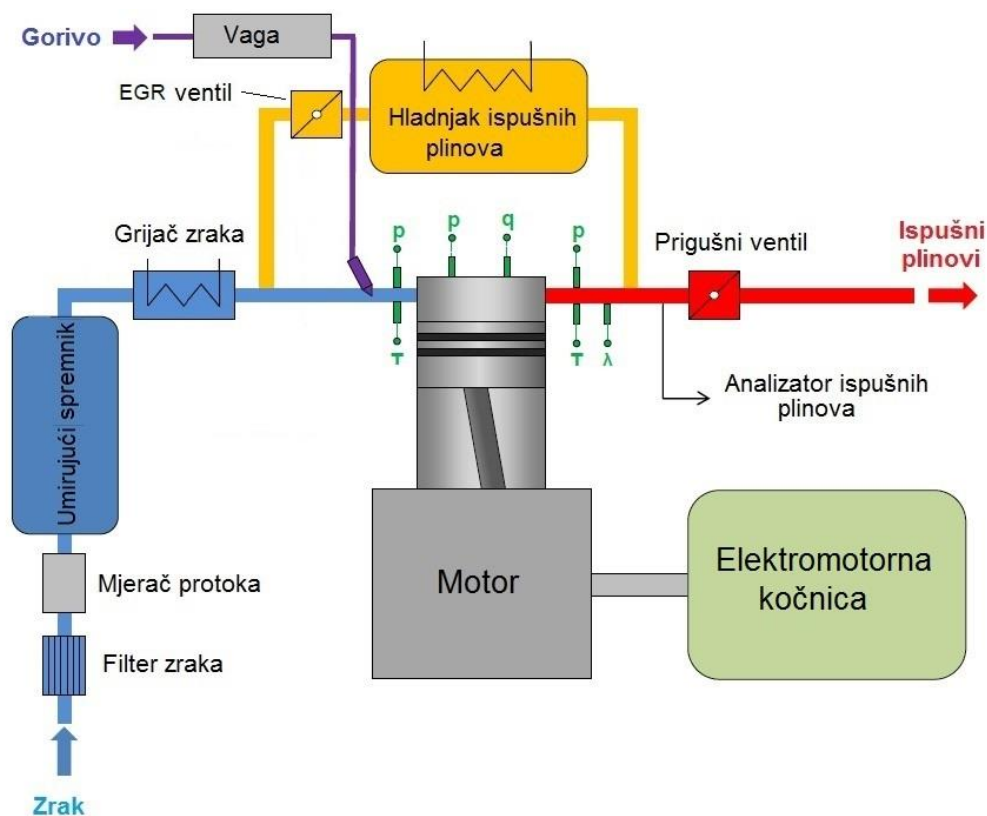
Gorivo
Vaga
EGR ventil
Hladnjak ispušnih plinova
Grijač zraka
p
p
q
p
Prigušni ventil
Ispušni plinovi
T
T
λ
Umirujući spremnik
Analizator ispušnih plinova
Motor
Elektromotorna kočnica
Mjerač protoka
Filter zraka
Zrak